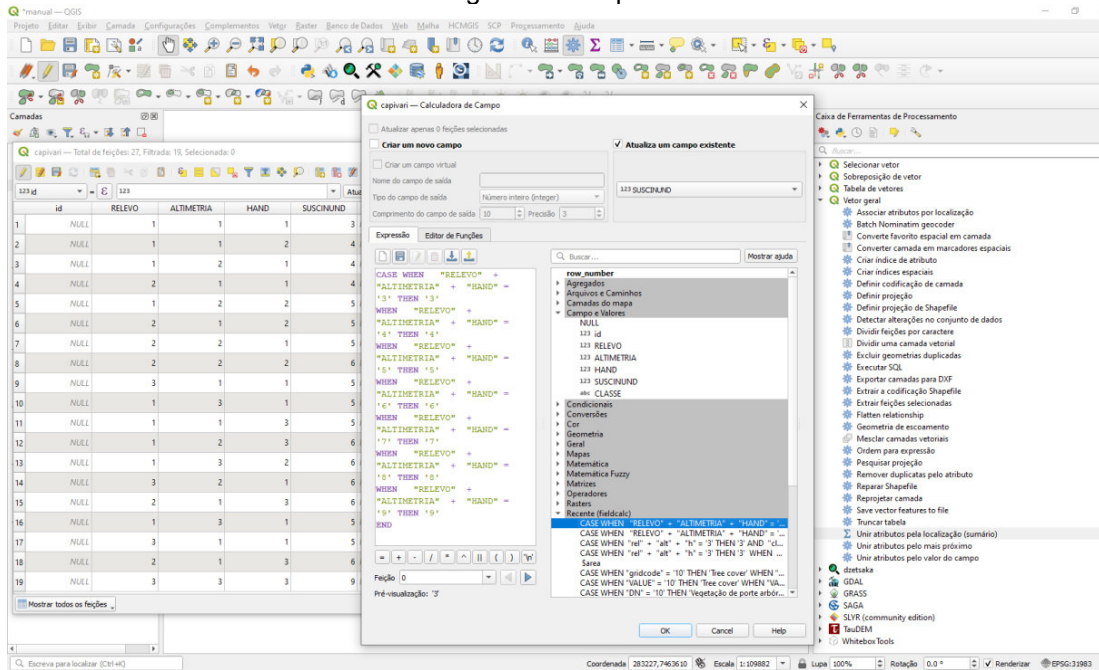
*manual — QGIS

Projeto Editar Exibir Camada Configurações Complementos Vetor Raster Banco de Dados Web Malha HCMGIS SCP Processamento Ajuda

Camadas

capivari — Total de feições: 27, Filtrada: 19, Selecionada: 0

123 id = ε 123

| | id | RELEVO | ALTIMETRIA | HAND | SUSCINUND |
|---|---|---|---|---|---|
| 1 | NULL | 1 | 1 | 1 | 3 |
| 2 | NULL | 1 | 1 | 2 | 4 |
| 3 | NULL | 1 | 2 | 1 | 4 |
| 4 | NULL | 2 | 1 | 1 | 4 |
| 5 | NULL | 1 | 2 | 2 | 5 |
| 6 | NULL | 2 | 1 | 2 | 5 |
| 7 | NULL | 2 | 2 | 1 | 5 |
| 8 | NULL | 2 | 2 | 2 | 6 |
| 9 | NULL | 3 | 1 | 1 | 5 |
| 10 | NULL | 1 | 3 | 1 | 5 |
| 11 | NULL | 1 | 1 | 3 | 5 |
| 12 | NULL | 1 | 2 | 3 | 6 |
| 13 | NULL | 1 | 3 | 2 | 6 |
| 14 | NULL | 3 | 2 | 1 | 6 |
| 15 | NULL | 2 | 1 | 3 | 6 |
| 16 | NULL | 1 | 3 | 1 | 5 |
| 17 | NULL | 3 | 1 | 1 | 5 |
| 18 | NULL | 2 | 1 | 3 | 6 |
| 19 | NULL | 3 | 3 | 3 | 9 |

Mostrar todos os feições

capivari — Calculadora de Campo

Atualizar apenas 0 feições selecionadas

Criar um novo campo

Atualiza um campo existente

Criar um campo virtual

Nome do campo de saída

Tipo do campo de saída Número inteiro (integer)

Comprimento do campo de saída 10 Precisão 3

123 SUSCINUND

Expressão Editor de Funções

CASE WHEN "RELEVO" + "ALTIMETRIA" + "HAND" = '3' THEN '3'
WHEN "RELEVO" + "ALTIMETRIA" + "HAND" = '4' THEN '4'
WHEN "RELEVO" + "ALTIMETRIA" + "HAND" = '5' THEN '5'
WHEN "RELEVO" + "ALTIMETRIA" + "HAND" = '6' THEN '6'
WHEN "RELEVO" + "ALTIMETRIA" + "HAND" = '7' THEN '7'
WHEN "RELEVO" + "ALTIMETRIA" + "HAND" = '8' THEN '8'
WHEN "RELEVO" + "ALTIMETRIA" + "HAND" = '9' THEN '9'
END

Feição 0

Pré-visualização: '3'

Buscar...

Mostrar ajuda

row_number
Agregados
Arquivos e Caminhos
Camadas do mapa
Campo e Valores
NULL
123 id
123 RELEVO
123 ALTIMETRIA
123 HAND
123 SUSCINUND
abc CLASSE
Condicionais
Conversões
Cor
Geometria
Geral
Mapas
Matemática
Matemática Fuzzy
Matrizes
Operadores
Rasters
Recente (fieldcalc)
CASE WHEN "RELEVO" + "ALTIMETRIA" + "HAND" = '...
CASE WHEN "RELEVO" + "ALTIMETRIA" + "HAND" = '...
CASE WHEN "rel" + "alt" + "h" = '3' THEN '3' AND "cl...
CASE WHEN "rel" + "alt" + "h" = '3' THEN '3' WHEN ...
$area
CASE WHEN "gridcode" = '10' THEN 'Tree cover' WHEN "...
CASE WHEN "VALUE" = '10' THEN 'Tree cover' WHEN "VA...
CASE WHEN "DN" = '10' THEN 'Vegetação de porte arbór...

OK Cancel Help

Caixa de Ferramentas de Processamento

Buscar...

Selecionar vetor
Sobreposição de vetor
Tabela de vetores
Vetor geral
Associar atributos por localização
Batch Nominatim geocoder
Converte favorito espacial em camada
Converter camada em marcadores espaciais
Criar índice de atributo
Criar índices espaciais
Definir codificação de camada
Definir projeção
Definir projeção de Shapefile
Detectar alterações no conjunto de dados
Dividir feições por caractere
Dividir uma camada vetorial
Excluir geometrias duplicadas
Executar SQL
Exportar camadas para DXF
Extrair a codificação Shapefile
Extrair feições selecionadas
Flatten relationship
Geometria de escoamento
Mesclar camadas vetoriais
Ordem para expressão
Pesquisar projeção
Remover duplicatas pelo atributo
Reparar Shapefile
Reprojetar camada
Save vector features to file
Truncar tabela
Unir atributos pela localização (sumário)
Unir atributos pelo mais próximo
Unir atributos pelo valor do campo
dzetsaka
GDAL
GRASS
SAGA
SLYR (community edition)
TauDEM
WhiteboxTools

Escreva para localizar (Ctrl+K)

Coordenada 283227,7463610 Escala 1:109882 Lupa 100% Rotação 0,0 ° Renderizar EPSG:31983